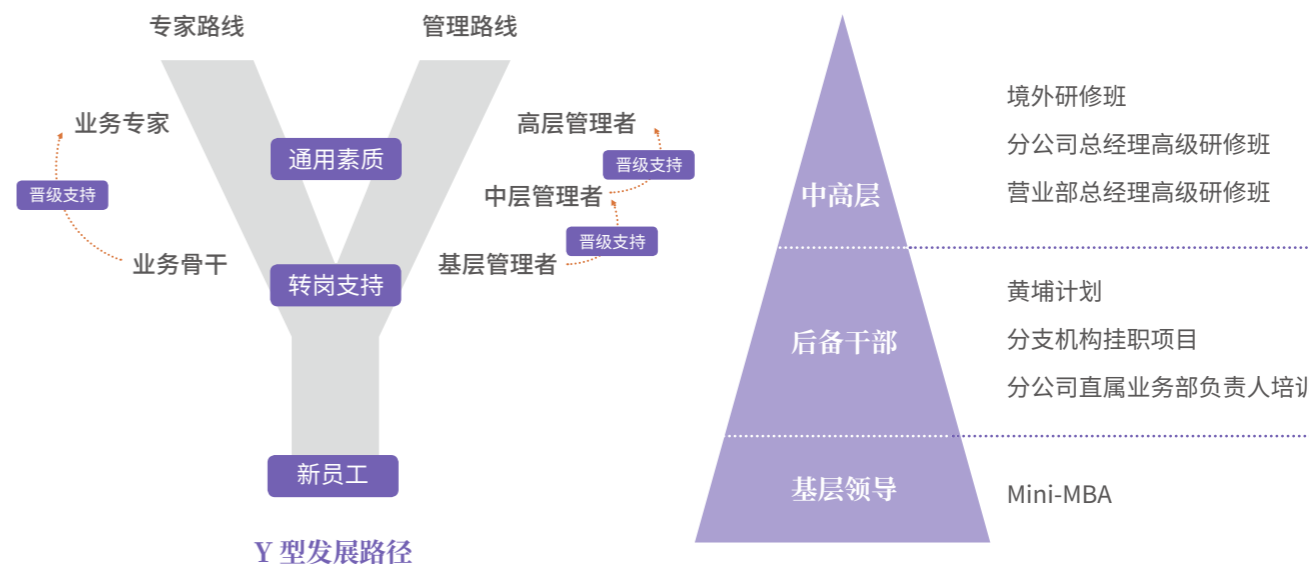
专家路线

管理路线

业务专家

晋级支持

业务骨干

通用素质

转岗支持

新员工

高层管理者

晋级支持

中层管理者

晋级支持

基层管理者

Y 型发展路径

中高层

境外研修班

分公司总经理高级研修班

营业部总经理高级研修班

后备干部

黄埔计划

分支机构挂职项目

分公司直属业务部负责人培训

基层领导

Mini-MBA